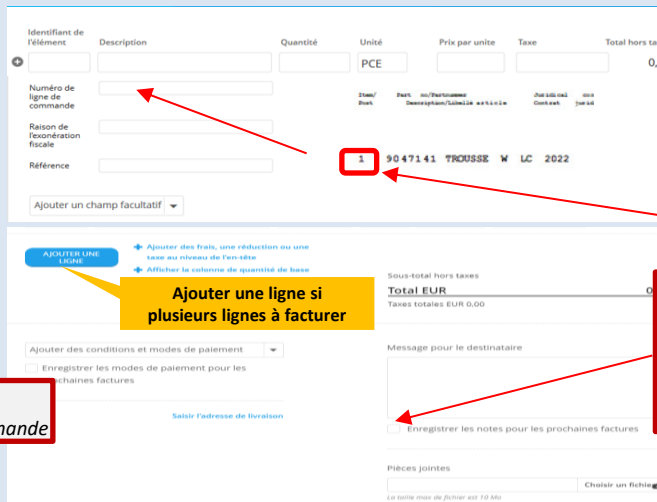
Identifiant de l'élément | Description | Quantité | Unité | Prix par unité | Taxe | Total hors ta

PCE

0,

Numéro de ligne de commande

Raison de l'exonération fiscale

Référence

Item/ Post | Part no/Partnumber Description/Libellé article | Juridical con Contrat jurid

1 9047141 TROUSSE W LC 2022

Ajouter un champ facultatif

AJOUTER UNE LIGNE

Ajouter des frais, une réduction ou une taxe au niveau de l'en-tête

Afficher la colonne de quantité de base

Ajouter une ligne si plusieurs lignes à facturer

Sous-total hors taxes

Total EUR

Taxes totales EUR 0,00

Ajouter des conditions et modes de paiement

Enregistrer les modes de paiement pour les prochaines factures

mande

Saisir l'adresse de livraison

Message pour le destinataire

Enregistrer les notes pour les prochaines factures

Pièces jointes

Choisir un fichie

La taille max de fichier est 10 Mo